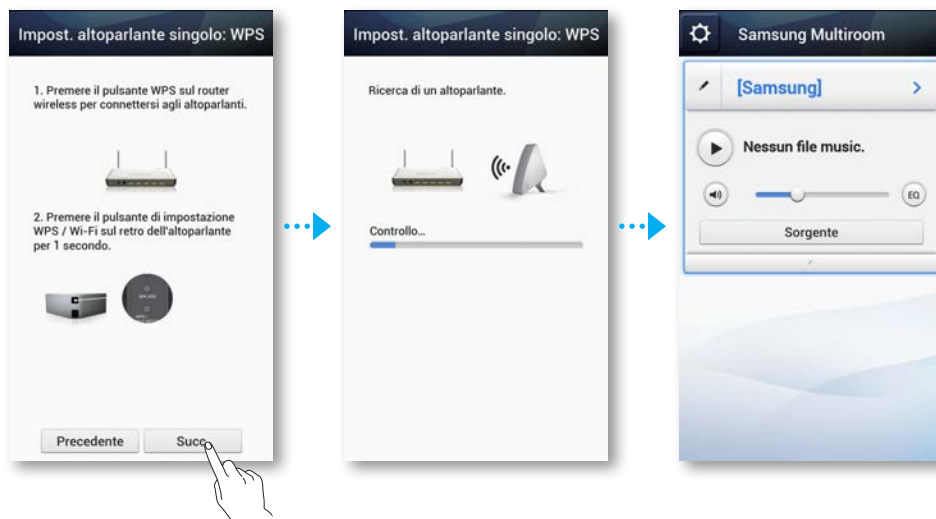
Impost. altoparlante singolo: WPS

1. Premere il pulsante WPS sul router wireless per connettersi agli altoparlanti.

2. Premere il pulsante di impostazione WPS / Wi-Fi sul retro dell'altoparlante per 1 secondo.

Precedente

Succ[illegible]

Impost. altoparlante singolo: WPS

Ricerca di un altoparlante.

Controllo...

Samsung Multiroom

[Samsung]

Nessun file music.

EQ

Sorgente